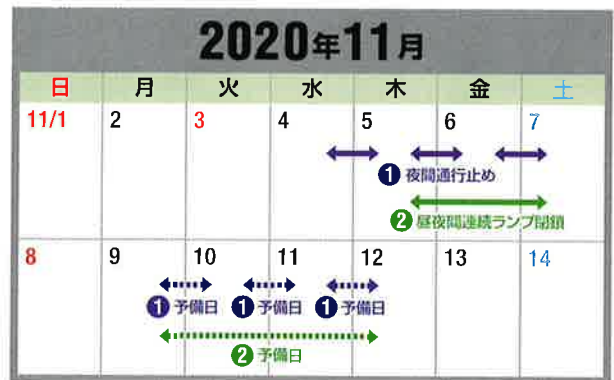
2020年11月

| 日 | 月 | 火 | 水 | 木 | 金 | 土 |
|---|---|---|---|---|---|---|
| 11/1 | 2 | 3 | 4 | 5 | 6 | 7 |
| 8 | 9 | 10 | 11 | 12 | 13 | 14 |

❶ 夜間通行止め
❷ 昼夜間連続ランプ閉鎖
❶ 予備日
❶ 予備日
❶ 予備日
❷ 予備日